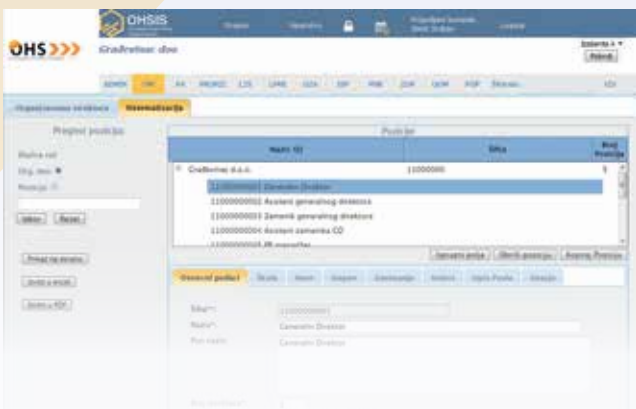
OHSIS

OHS

Građevinar doo

Organizaciona struktura | Sistematizacija

Pregled pozicija

Radno ml
Org. Jed.
Pozicija

Pozicije

| Naziv OJ | Šifra | Broj Pozicija |
|---|---|---|
| Građevinar d.o.o. | 11000000 | 5 |
| 1100000001 Generalni Direktor | | |
| 1100000002 Asistent generalnog direktora | | |
| 1100000003 Zamenik generalnog direktora | | |
| 1100000004 Asistent zamenika GD | | |
| 1100000005 PR menadžer | | |

Opšti podaci

Šifra*: 1100000001
Naziv*: Generalni Direktor
Generalni Direktor